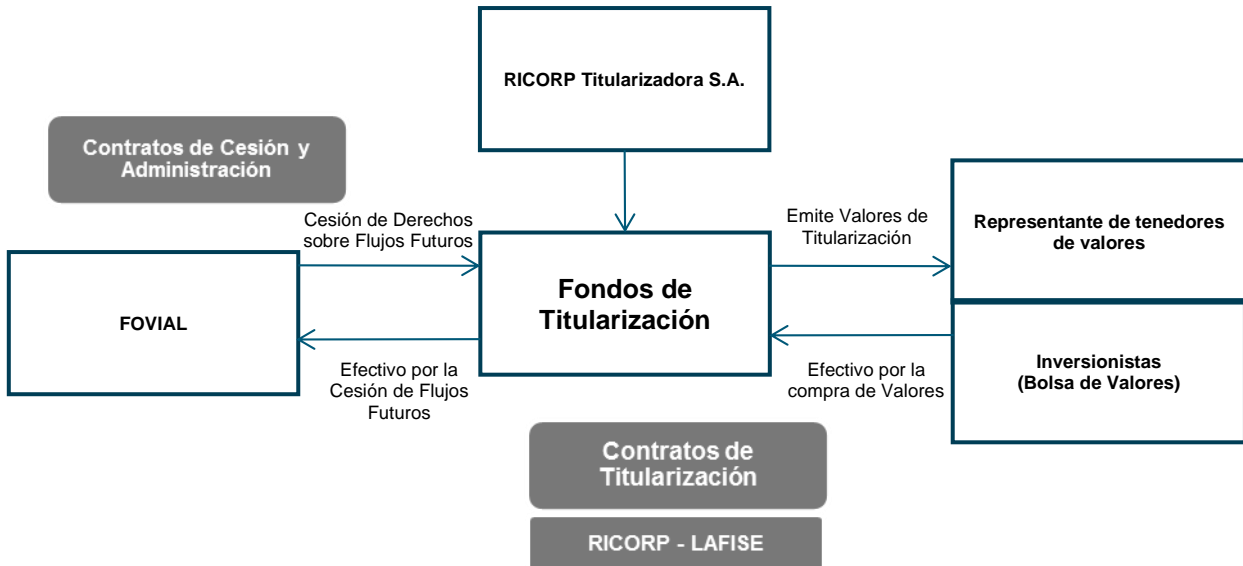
RICORP Titularizadora S.A.

Contratos de Cesión y Administración

Cesión de Derechos sobre Flujos Futuros

Emite Valores de Titularización

Representante de tenedores de valores

FOVIAL

Fondos de Titularización

Efectivo por la Cesión de Flujos Futuros

Efectivo por la compra de Valores

Inversionistas (Bolsa de Valores)

Contratos de Titularización

RICORP - LAFISE